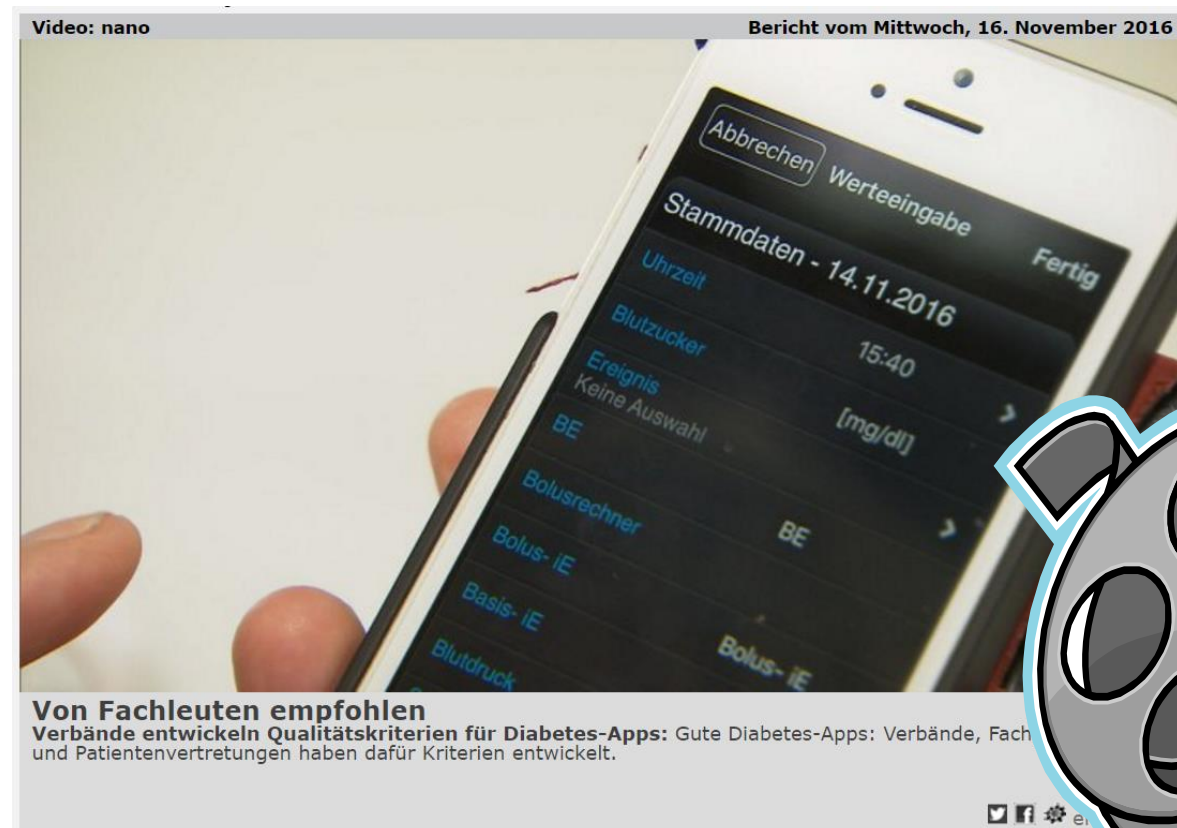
Video: nano

Bericht vom Mittwoch, 16. November 2016

Abbrechen Werteeingabe Fertig

Stammdaten - 14.11.2016

Uhrzeit 15:40

Blutzucker [mg/dl]

Ereignis
Keine Auswahl

BE BE

Bolusrechner

Bolus- iE Bolus- iE

Basis- iE

Blutdruck

Von Fachleuten empfohlen

**Verbände entwickeln Qualitätskriterien für Diabetes-Apps:** Gute Diabetes-Apps: Verbände, Fach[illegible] und Patientenvertretungen haben dafür Kriterien entwickelt.

e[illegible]